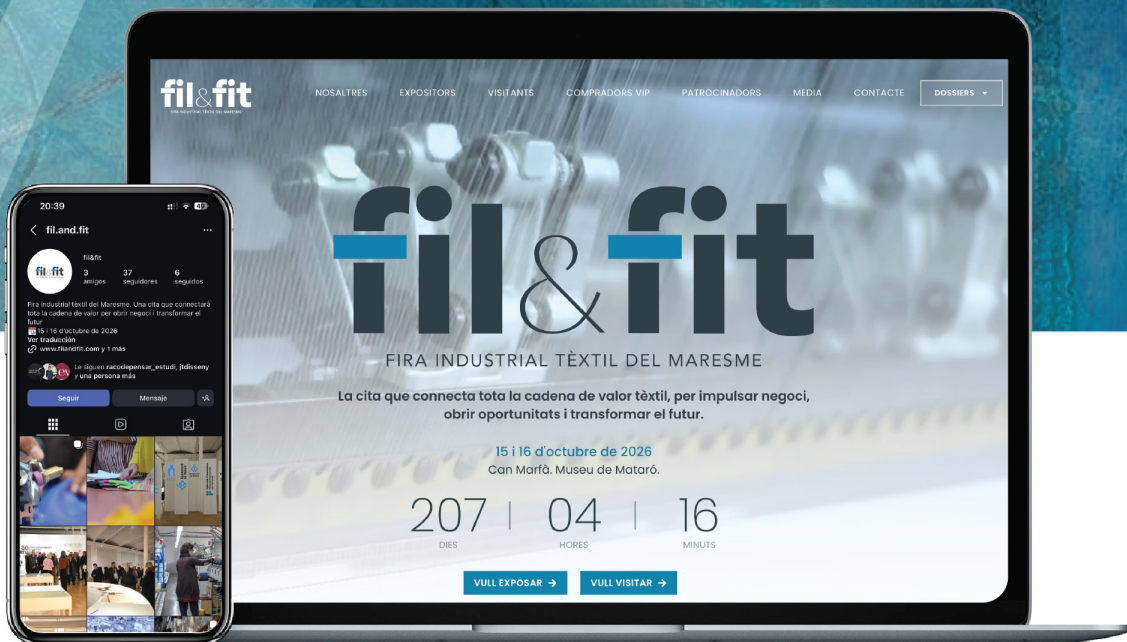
20:39

fil.and.fit

fil&fit

fil&fit
3 amigos
37 seguidores
6 seguidos

Fira industrial tèxtil del Maresme. Una cita que connectarà tota la cadena de valor per obrir negoci i transformar el futur.
15 i 16 d'octubre de 2026
Ver traducción
www.filandfit.com y 1 más

Le siguen racodepensar_estudi, jtdisseny y una persona más

Seguir
Mensaje

fil&fit
FIRA INDUSTRIAL TÈXTIL DEL MARESME

NOSALTRES
EXPOSITORS
VISITANTS
COMPRADORS VIP
PATROCINADORS
MEDIA
CONTACTE
DOSSIERS

fil&fit
FIRA INDUSTRIAL TÈXTIL DEL MARESME

La cita que connecta tota la cadena de valor tèxtil, per impulsar negoci, obrir oportunitats i transformar el futur.

15 i 16 d'octubre de 2026
Can Marfà. Museu de Mataró.

207 DIES | 04 HORES | 16 MINUTS

VULL EXPOSAR →
VULL VISITAR →